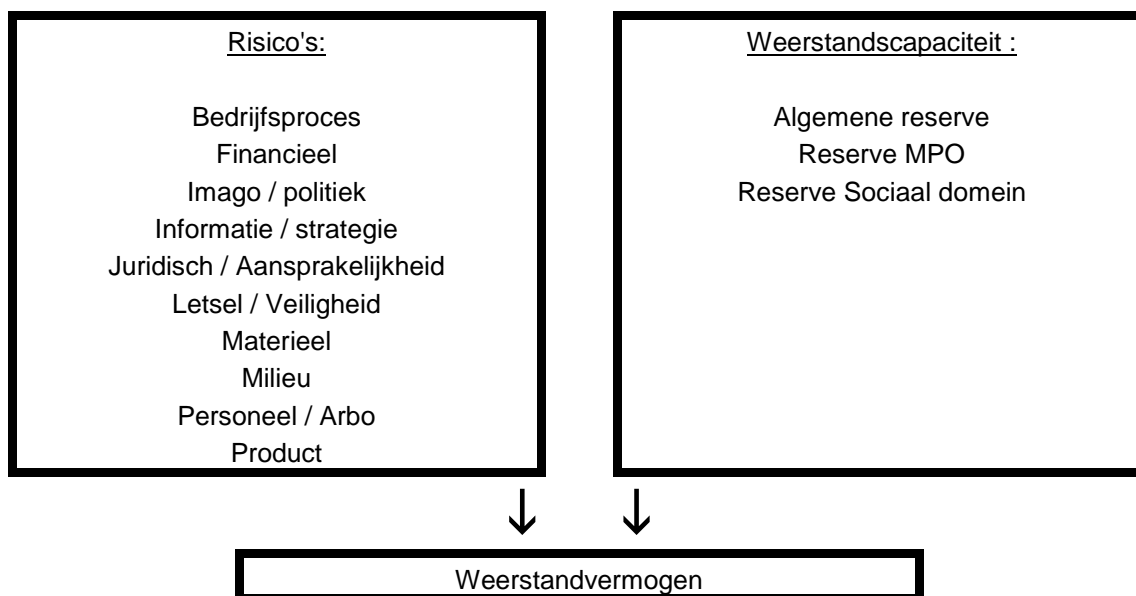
Risico's:

Bedrijfsproces
Financieel
Imago / politiek
Informatie / strategie
Juridisch / Aansprakelijkheid
Letsel / Veiligheid
Materieel
Milieu
Personeel / Arbo
Product

Weerstandscapaciteit :

Algemene reserve
Reserve MPO
Reserve Sociaal domein

Weerstandvermogen